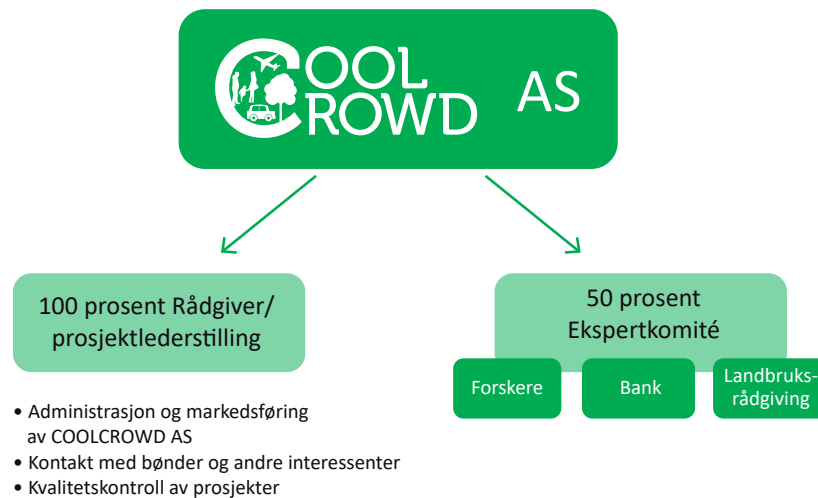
COOL CROWD AS

100 prosent Rådgiver/ prosjektlederstilling

• Administrasjon og markedsføring av COOLCROWD AS
• Kontakt med bønder og andre interessenter
• Kvalitetskontroll av prosjekter

50 prosent Ekspertkomité

Forskere

Bank

Landbruksrådgiving